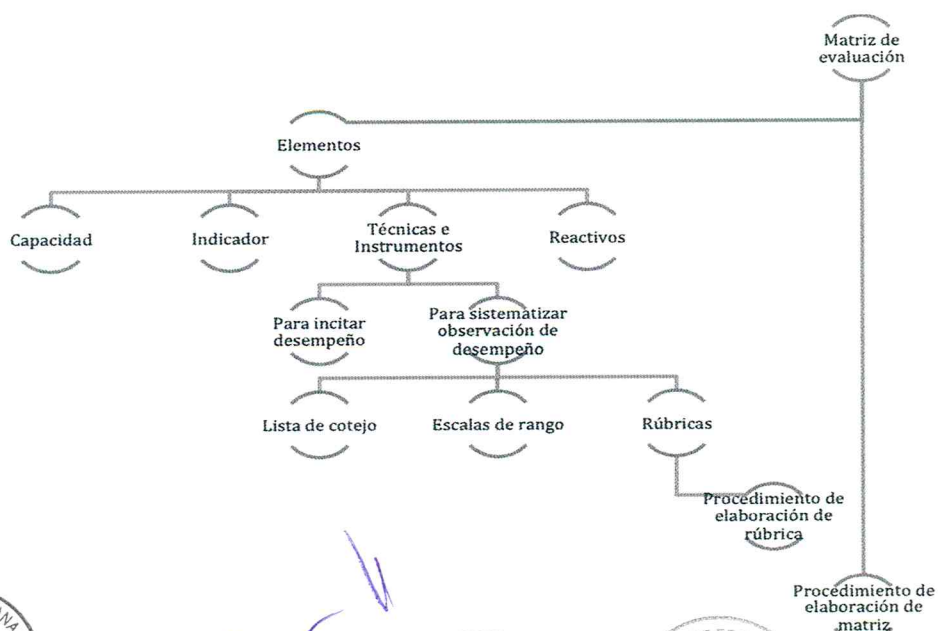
Matriz de evaluación

Elementos

Capacidad

Indicador

Técnicas e Instrumentos

Reactivos

Para incitar desempeño

Para sistematizar observación de desempeño

Lista de cotejo

Escalas de rango

Rúbricas

Procedimiento de elaboración de rúbrica

Procedimiento de elaboración de matriz